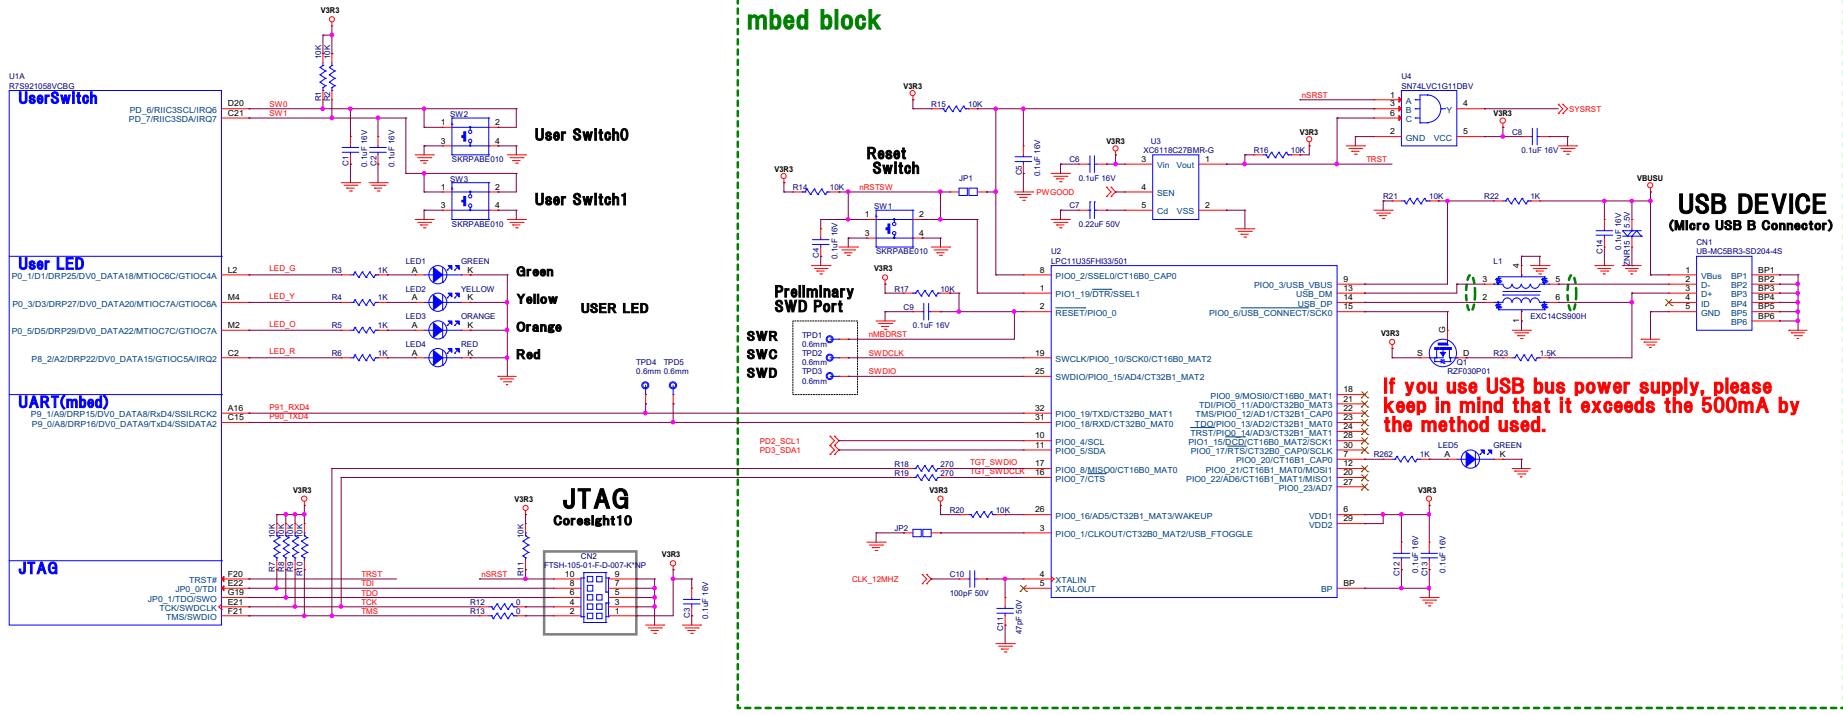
V3R3
10K 10K
R1 R2
U1A
R7S921058VCBG
UserSwitch
PD_6/RIIC3SCL/IRQ6
PD_7/RIIC3SDA/IRQ7
D20
C21
SW0
SW1
C1 0.1uF 16V
C2 0.1uF 16V
SW2
1 2
3 4
SKRPABE010
User Switch0
SW3
1 2
3 4
SKRPABE010
User Switch1
User LED
P0_1/D1/DRP25/DV0_DATA18/MTIOC6C/GTIOC4A
P0_3/D3/DRP27/DV0_DATA20/MTIOC7A/GTIOC6A
P0_5/D5/DRP29/DV0_DATA22/MTIOC7C/GTIOC7A
P8_2/A2/DRP22/DV0_DATA15/GTIOC5A/IRQ2
L2
M4
M2
C2
LED_G
LED_Y
LED_O
LED_R
R3 1K
R4 1K
R5 1K
R6 1K
LED1 GREEN
LED2 YELLOW
LED3 ORANGE
LED4 RED
A K
Green
Yellow
Orange
Red
USER LED
UART(mbed)
P9_1/A9/DRP15/DV0_DATA8/RxD4/SSILRCK2
P9_0/A8/DRP16/DV0_DATA9/TxD4/SSIDATA2
A16
C15
P91_RXD4
P90_TXD4
TPD4 0.6mm
TPD5 0.6mm
JTAG
TRST#
JP0_0/TDI
JP0_1/TDO/SWO
TCK/SWDCLK
TMS/SWDIO
F20
E22
G19
E21
F21
V3R3
10K 10K 10K 10K
R7 R8 R9 R10
TRST
TDI
TDO
TCK
TMS
R12 0
R13 0
V3R3
10K
R11
nSRST
JTAG
Coresight10
CN2
FTSH-105-01-F-D-007-K*NP
10 9
8 7
6 5
4 3
2 1
V3R3
C3 0.1uF 16V
mbed block
V3R3
R15 10K
C5 0.1uF 16V
PWGOOD
C6 0.1uF 16V
V3R3
U3
XC6118C27BMR-G
Vin Vout
SEN
Cd VSS
C7 0.22uF 50V
R16 10K
V3R3
nSRST
TRST
U4
SN74LVC1G11DBV
A B C Y
GND VCC
SYSRST
V3R3
C8 0.1uF 16V
Reset Switch
V3R3
R14 10K
nRSTSW
JP1
SW1
SKRPABE010
C4 0.1uF 16V
V3R3
R17 10K
C9 0.1uF 16V
Preliminary SWD Port
SWR
SWC
SWD
TPD1 0.6mm
TPD2 0.6mm
TPD3 0.6mm
nMBDRST
SWDCLK
SWDIO
U2
LPC11U35FHI33/501
PIO0_2/SSEL0/CT16B0_CAP0
PIO1_19/DTR/SSEL1
RESET/PIO0_0
SWCLK/PIO0_10/SCK0/CT16B0_MAT2
SWDIO/PIO0_15/AD4/CT32B1_MAT2
PIO0_19/TXD/CT32B0_MAT1
PIO0_18/RXD/CT32B0_MAT0
PIO0_4/SCL
PIO0_5/SDA
PIO0_8/MISO0/CT16B0_MAT0
PIO0_7/CTS
PIO0_16/AD5/CT32B1_MAT3/WAKEUP
PIO0_1/CLKOUT/CT32B0_MAT2/USB_FTOGGLE
XTALIN
XTALOUT
PIO0_3/USB_VBUS
USB_DM
USB_DP
PIO0_6/USB_CONNECT/SCK0
PIO0_9/MOSI0/CT16B0_MAT1
TDI/PIO0_11/AD0/CT32B0_MAT3
TMS/PIO0_12/AD1/CT32B1_CAP0
TDO/PIO0_13/AD2/CT32B1_MAT0
TRST/PIO0_14/AD3/CT32B1_MAT1
PIO1_15/DCD/CT16B0_MAT2/SCK1
PIO0_17/RTS/CT32B0_CAP0/SCLK
PIO0_20/CT16B1_CAP0
PIO0_21/CT16B1_MAT0/MOSI1
PIO0_22/AD6/CT16B1_MAT1/MISO1
PIO0_23/AD7
VDD1
VDD2
BP
PD2_SCL1
PD3_SDA1
R18 270
R19 270
TGT_SWDIO
TGT_SWDCLK
V3R3
R20 10K
JP2
CLK_12MHZ
C10 100pF 50V
C11 47uF 50V
V3R3
C12 0.1uF 16V
C13 0.1uF 16V
R21 10K
R22 1K
VBUSU
C14 0.1uF 16V
ZNR15 5.5V
USB DEVICE
(Micro USB B Connector)
CN1
UB-MC5BR3-SD204-4S
VBus D- D+ ID GND
BP1 BP2 BP3 BP4 BP5 BP6
L1
EXC14CS900H
V3R3
G S D
Q1
RZF030P01
R23 1.5K
If you use USB bus power supply, please keep in mind that it exceeds the 500mA by the method used.
R262 1K
LED5 GREEN
A K